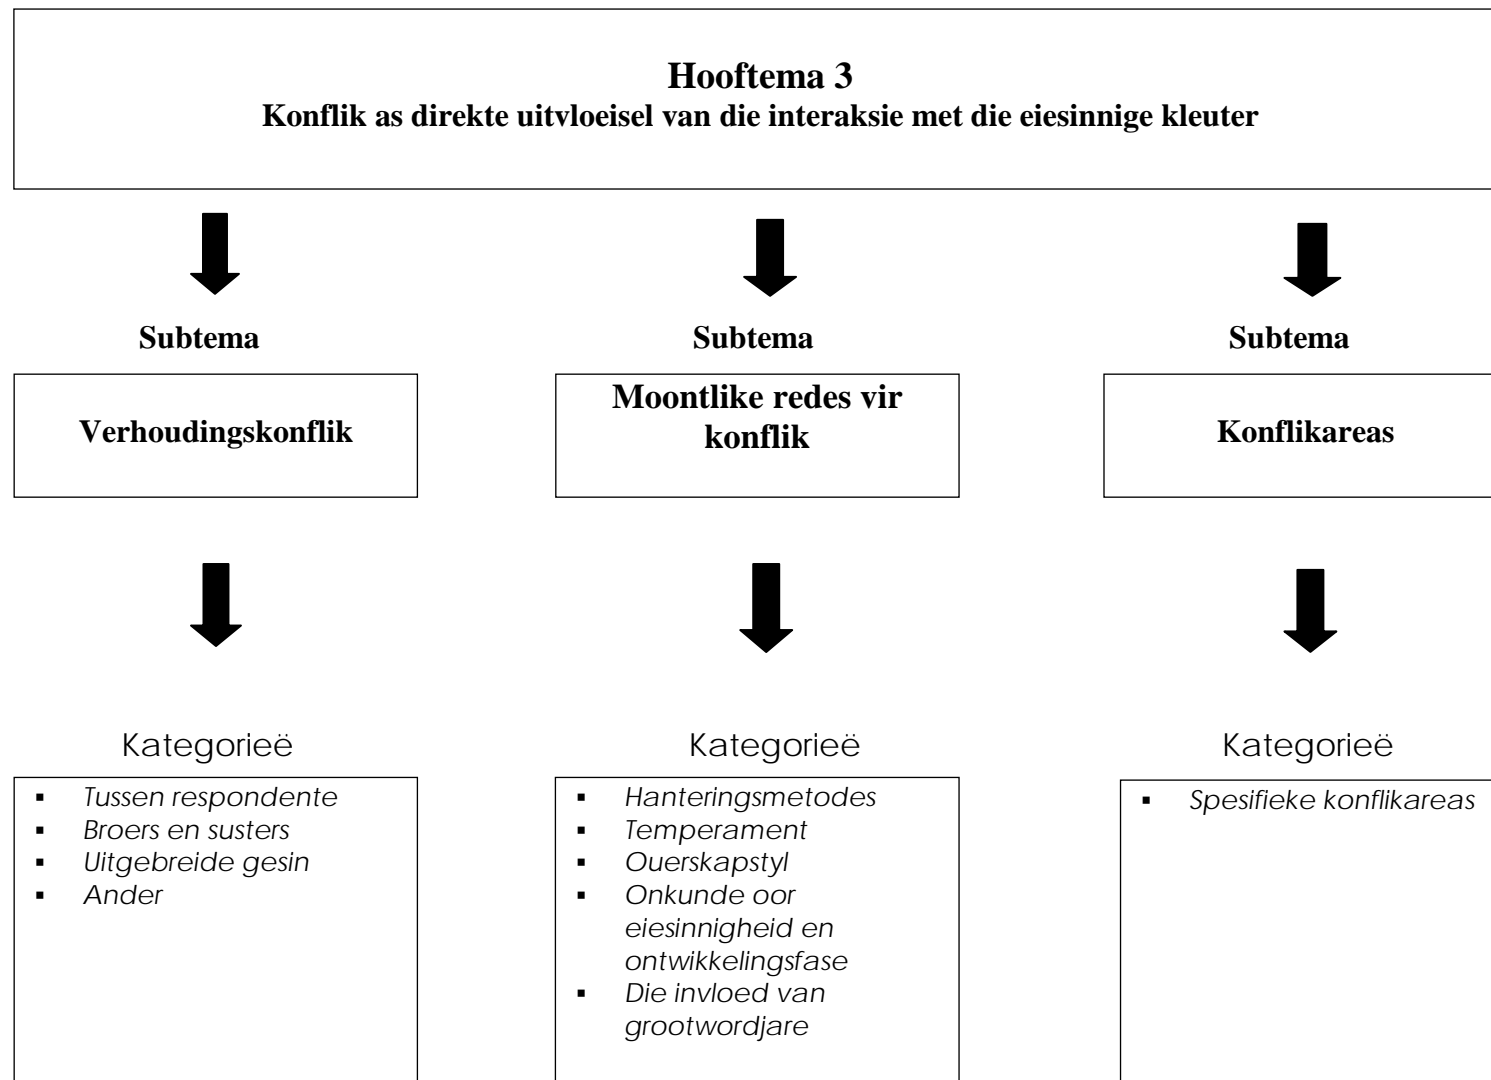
Hooftema 3
Konflik as direkte uitvloeisel van die interaksie met die eiesinnige kleuter

Subtema

Verhoudingskonflik

Kategorieë

- Tussen respondente
- Broers en susters
- Uitgebreide gesin
- Ander

Subtema

Moontlike redes vir konflik

Kategorieë

- Hanteringsmetodes
- Temperament
- Ouerskapstyl
- Onkunde oor eiesinnigheid en ontwikkelingsfase
- Die invloed van grootwordjare

Subtema

Konflikareas

Kategorieë

- Spesifieke konflikareas